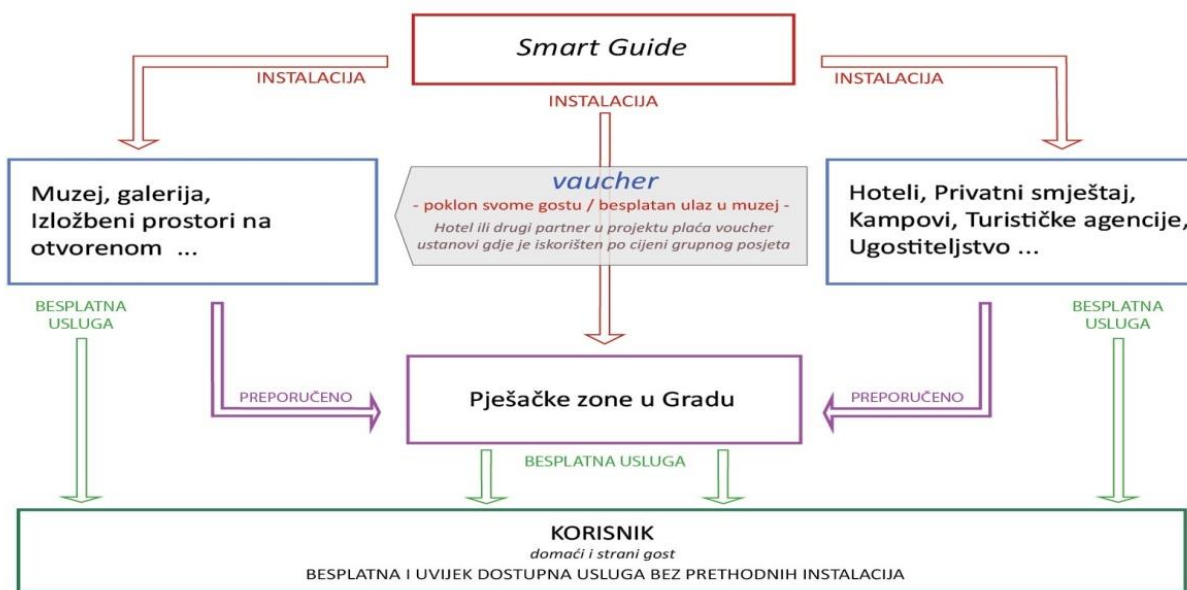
Smart Guide

INSTALACIJA

INSTALACIJA

INSTALACIJA

Muzej, galerija, Izložbeni prostori na otvorenom ...

vaucher
- poklon svome gostu / besplatan ulaz u muzej -
Hotel ili drugi partner u projektu plaća voucher ustanovi gdje je iskorišten po cijeni grupnog posjeta

Hoteli, Privatni smještaj, Kampovi, Turističke agencije, Ugostiteljstvo ...

BESPLATNA USLUGA

BESPLATNA USLUGA

PREPORUČENO

Pješačke zone u Gradu

PREPORUČENO

BESPLATNA USLUGA

KORISNIK
domaći i strani gost
BESPLATNA I UVIJEK DOSTUPNA USLUGA BEZ PRETHODNIH INSTALACIJA